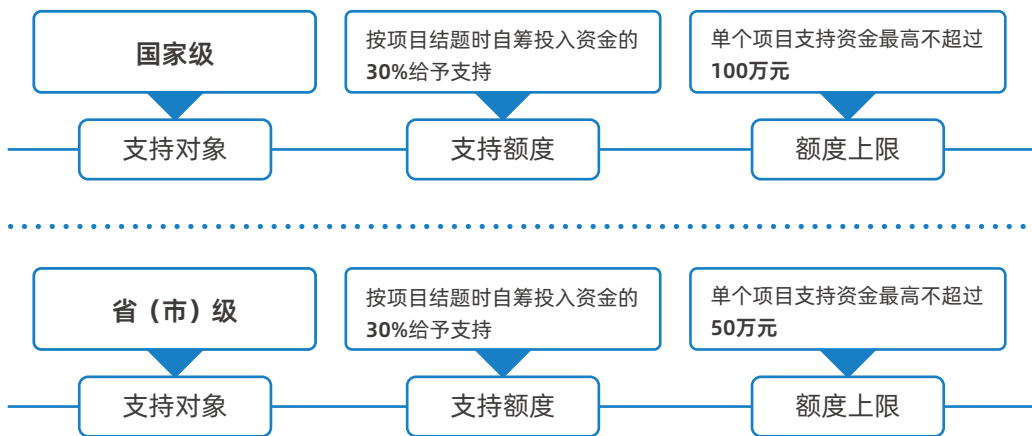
国家级

按项目结题时自筹投入资金的30%给予支持

单个项目支持资金最高不超过100万元

支持对象

支持额度

额度上限

省（市）级

按项目结题时自筹投入资金的30%给予支持

单个项目支持资金最高不超过50万元

支持对象

支持额度

额度上限